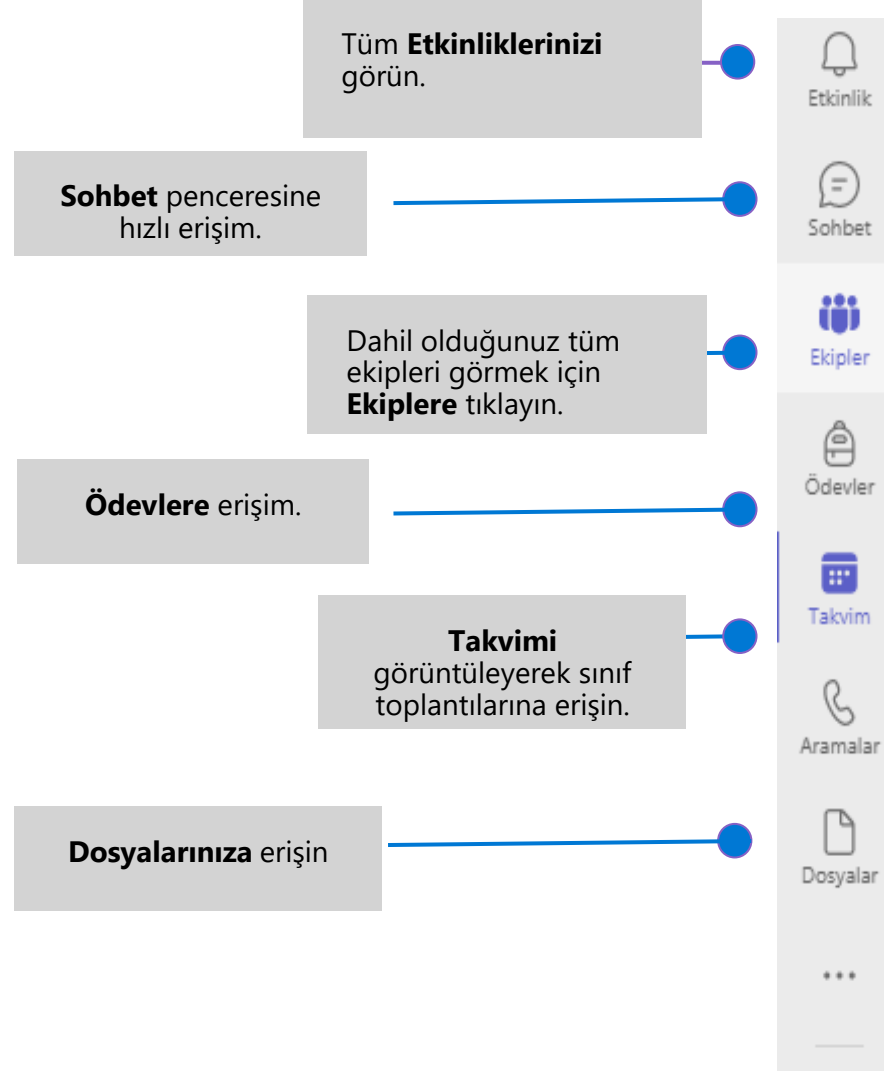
Tüm **Etkinliklerinizi** görün.

Etkinlik

**Sohbet** penceresine hızlı erişim.

Sohbet

Dahil olduğunuz tüm ekipleri görmek için **Ekiplere** tıklayın.

Ekipler

**Ödevlere** erişim.

Ödevler

**Takvimi** görüntüleyerek sınıf toplantılarına erişin.

Takvim

Aramalar

**Dosyalarınıza** erişin

Dosyalar

...